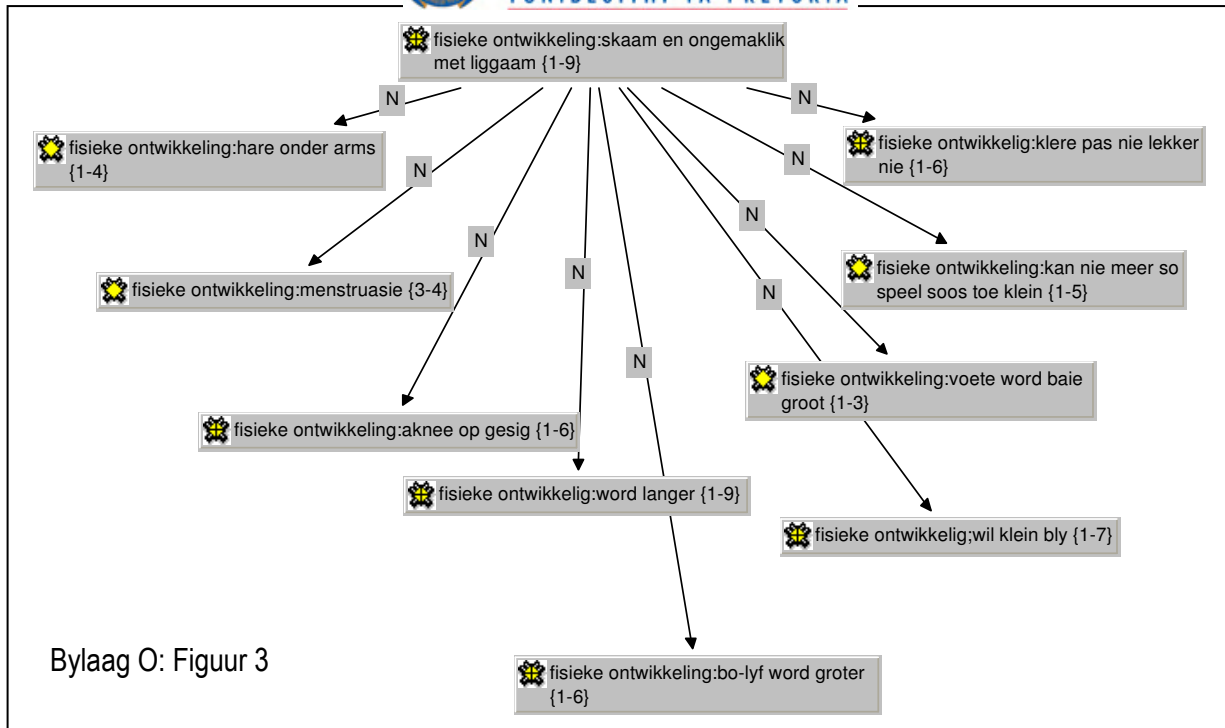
fisieke ontwikkeling:skaam en ongemaklik met liggaam {1-9}

N

fisieke ontwikkeling:hare onder arms {1-4}

N

fisieke ontwikkelig:klere pas nie lekker nie {1-6}

N

N

fisieke ontwikkeling:menstruasie {3-4}

N

N

fisieke ontwikkeling:kan nie meer so speel soos toe klein {1-5}

N

N

N

fisieke ontwikkeling:voete word baie groot {1-3}

fisieke ontwikkeling:aknee op gesig {1-6}

fisieke ontwikkelig:word langer {1-9}

fisieke ontwikkelig;wil klein bly {1-7}

Bylaag O: Figuur 3

fisieke ontwikkeling:bo-lyf word groter {1-6}